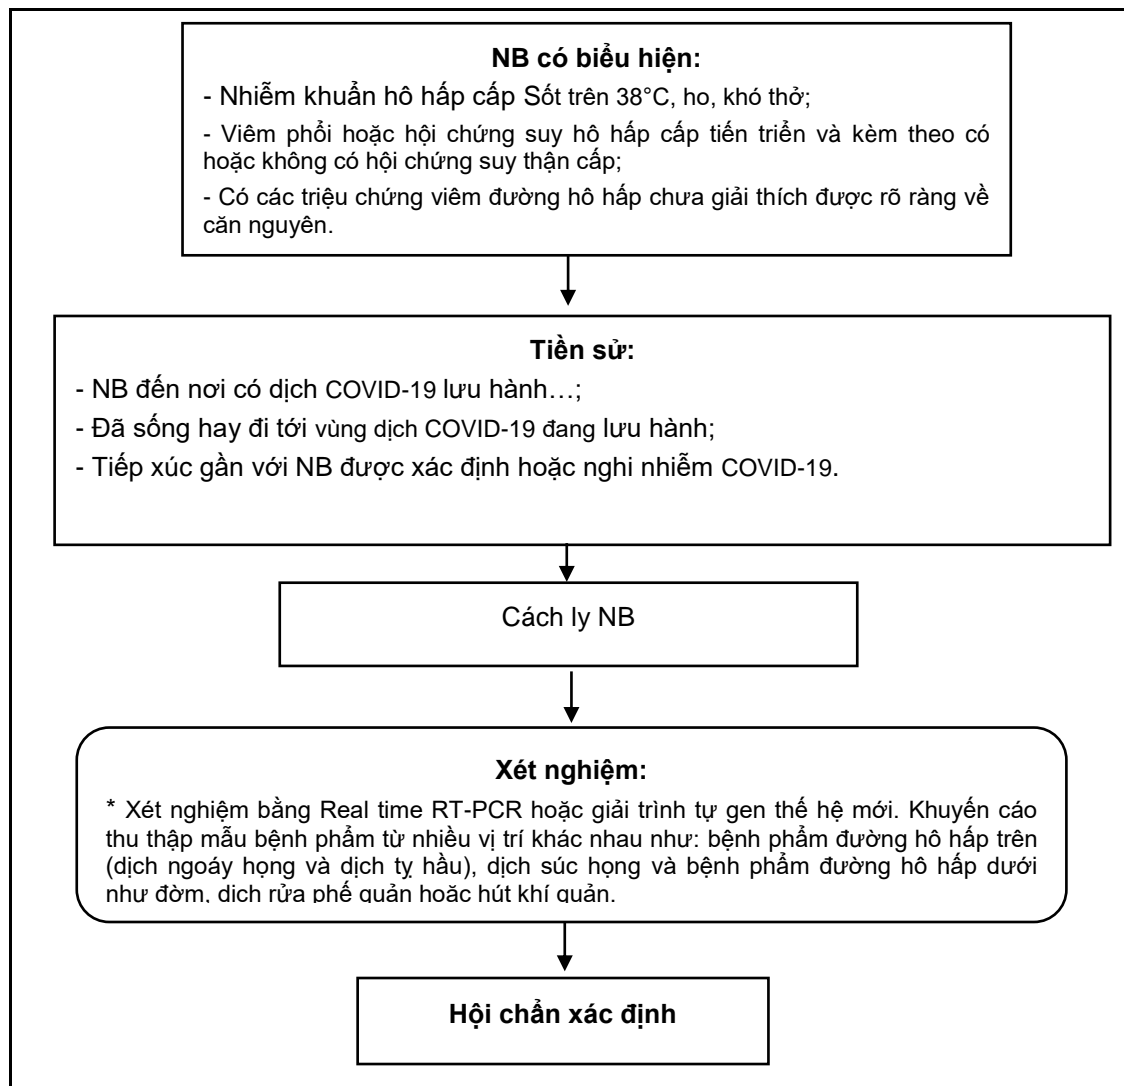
NB có biểu hiện:

- Nhiễm khuẩn hô hấp cấp Sốt trên 38°C, ho, khó thở;

- Viêm phổi hoặc hội chứng suy hô hấp cấp tiến triển và kèm theo có hoặc không có hội chứng suy thận cấp;

- Có các triệu chứng viêm đường hô hấp chưa giải thích được rõ ràng về căn nguyên.

Tiền sử:

- NB đến nơi có dịch COVID-19 lưu hành…;

- Đã sống hay đi tới vùng dịch COVID-19 đang lưu hành;

- Tiếp xúc gần với NB được xác định hoặc nghi nhiễm COVID-19.

Cách ly NB

Xét nghiệm:

* Xét nghiệm bằng Real time RT-PCR hoặc giải trình tự gen thế hệ mới. Khuyến cáo thu thập mẫu bệnh phẩm từ nhiều vị trí khác nhau như: bệnh phẩm đường hô hấp trên (dịch ngoáy họng và dịch tỵ hầu), dịch súc họng và bệnh phẩm đường hô hấp dưới như đờm, dịch rửa phế quản hoặc hút khí quản.

Hội chẩn xác định